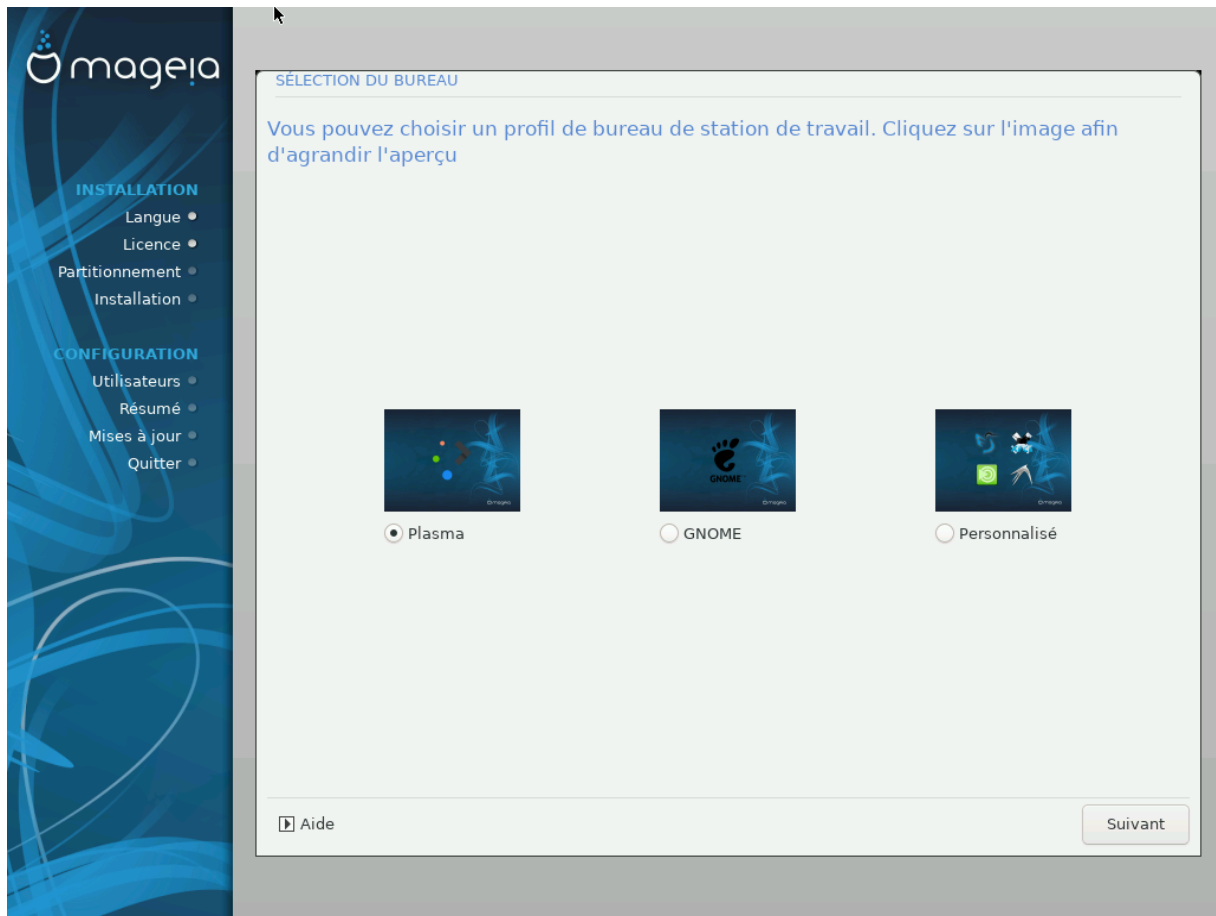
mageia

INSTALLATION
Langue
Licence
Partitionnement
Installation

CONFIGURATION
Utilisateurs
Résumé
Mises à jour
Quitter

SÉLECTION DU BUREAU

Vous pouvez choisir un profil de bureau de station de travail. Cliquez sur l'image afin d'agrandir l'aperçu

GNOME

Plasma
GNOME
Personnalisé

Aide
Suivant